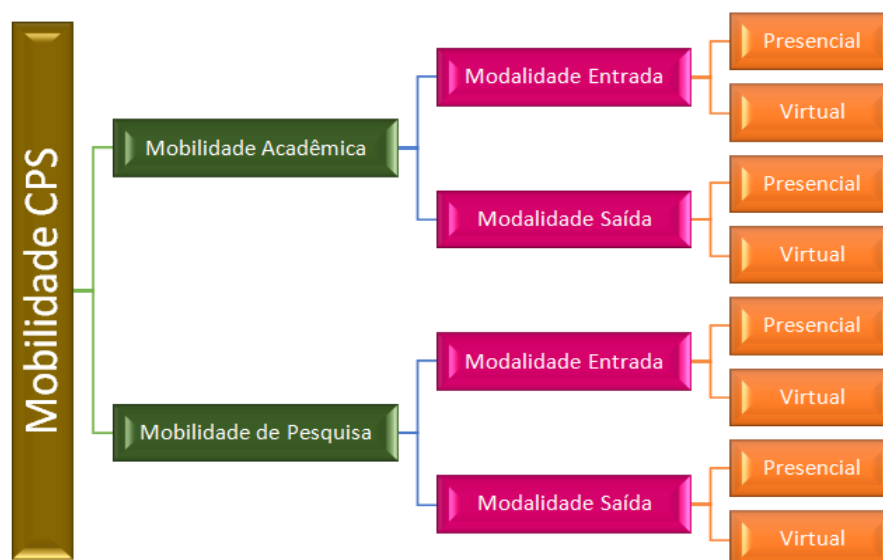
Mobilidade CPS

Mobilidade Acadêmica

Modalidade Entrada

Presencial

Virtual

Modalidade Saída

Presencial

Virtual

Mobilidade de Pesquisa

Modalidade Entrada

Presencial

Virtual

Modalidade Saída

Presencial

Virtual